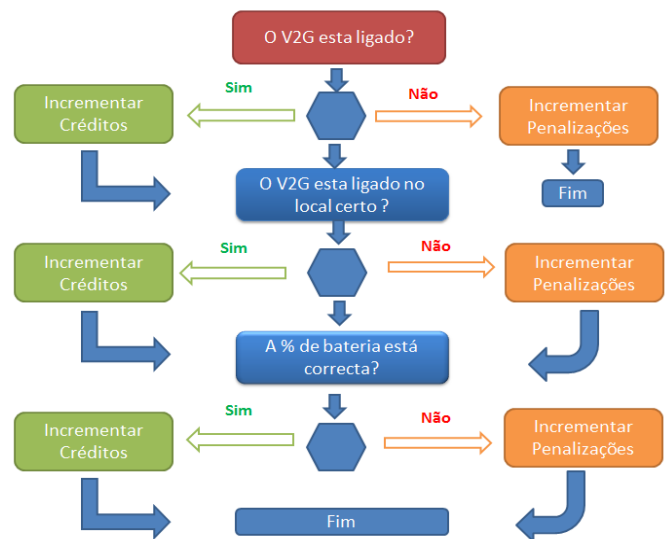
O V2G esta ligado?

Sim

Não

Incrementar Créditos

Incrementar Penalizações

Fim

O V2G esta ligado no local certo ?

Sim

Não

Incrementar Créditos

Incrementar Penalizações

A % de bateria está correcta?

Sim

Não

Incrementar Créditos

Incrementar Penalizações

Fim